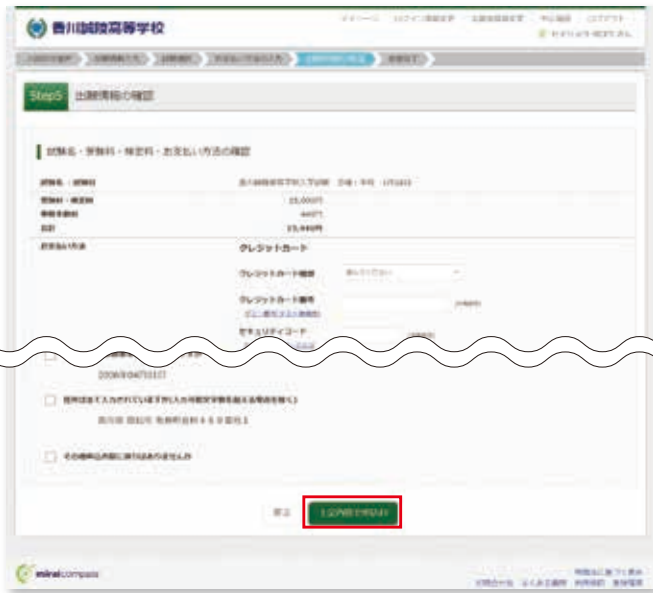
香川誠陵高等学校

Step5 出願情報の確認

試験名・受験料・検定料・お支払い方法の確認

試験名・試験日

受験料・検定料 25,000円

事務手数料 440円

合計 25,440円

お支払い方法

クレジットカード

クレジットカード種類

クレジットカード番号

セキュリティコード

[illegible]

その他お問い合わせはありません

戻る

上記内容で申込む

miraicompass